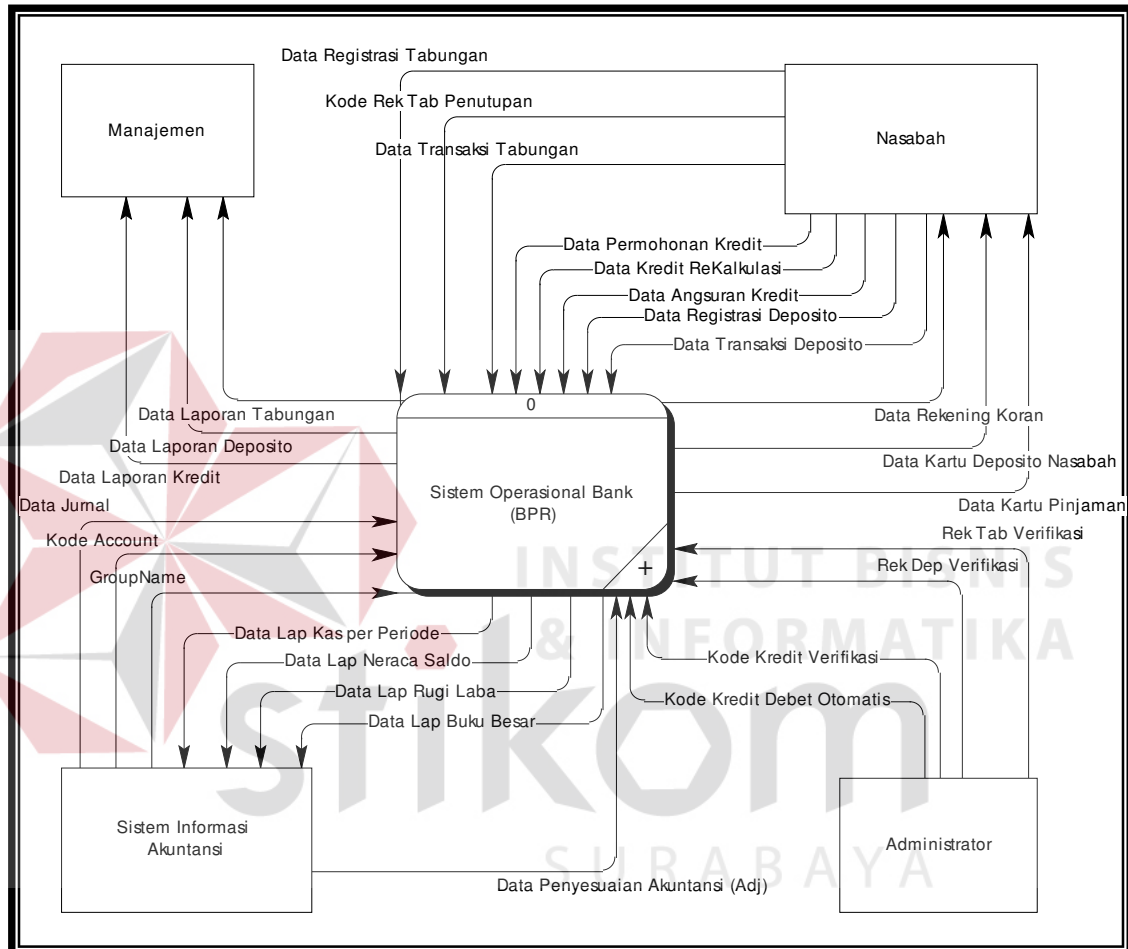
Data Registrasi Tabungan

Manajemen

Kode Rek Tab Penutupan

Nasabah

Data Transaksi Tabungan

Data Permohonan Kredit

Data Kredit ReKalkulasi

Data Angsuran Kredit

Data Registrasi Deposito

Data Transaksi Deposito

0

Data Laporan Tabungan

Data Rekening Koran

Data Laporan Deposito

Data Kartu Deposito Nasabah

Data Laporan Kredit

Sistem Operasional Bank (BPR)

Data Jurnal

Data Kartu Pinjaman

Kode Account

Rek Tab Verifikasi

INSTITUT BISNIS

GroupName

Rek Dep Verifikasi

+

& INFORMATIKA

Data Lap Kas per Periode

Data Lap Neraca Saldo

Kode Kredit Verifikasi

Data Lap Rugi Laba

Kode Kredit Debet Otomatis

Data Lap Buku Besar

stikom

Sistem Informasi Akuntansi

Administrator

SURABAYA

Data Penyesuaian Akuntansi (Adj)